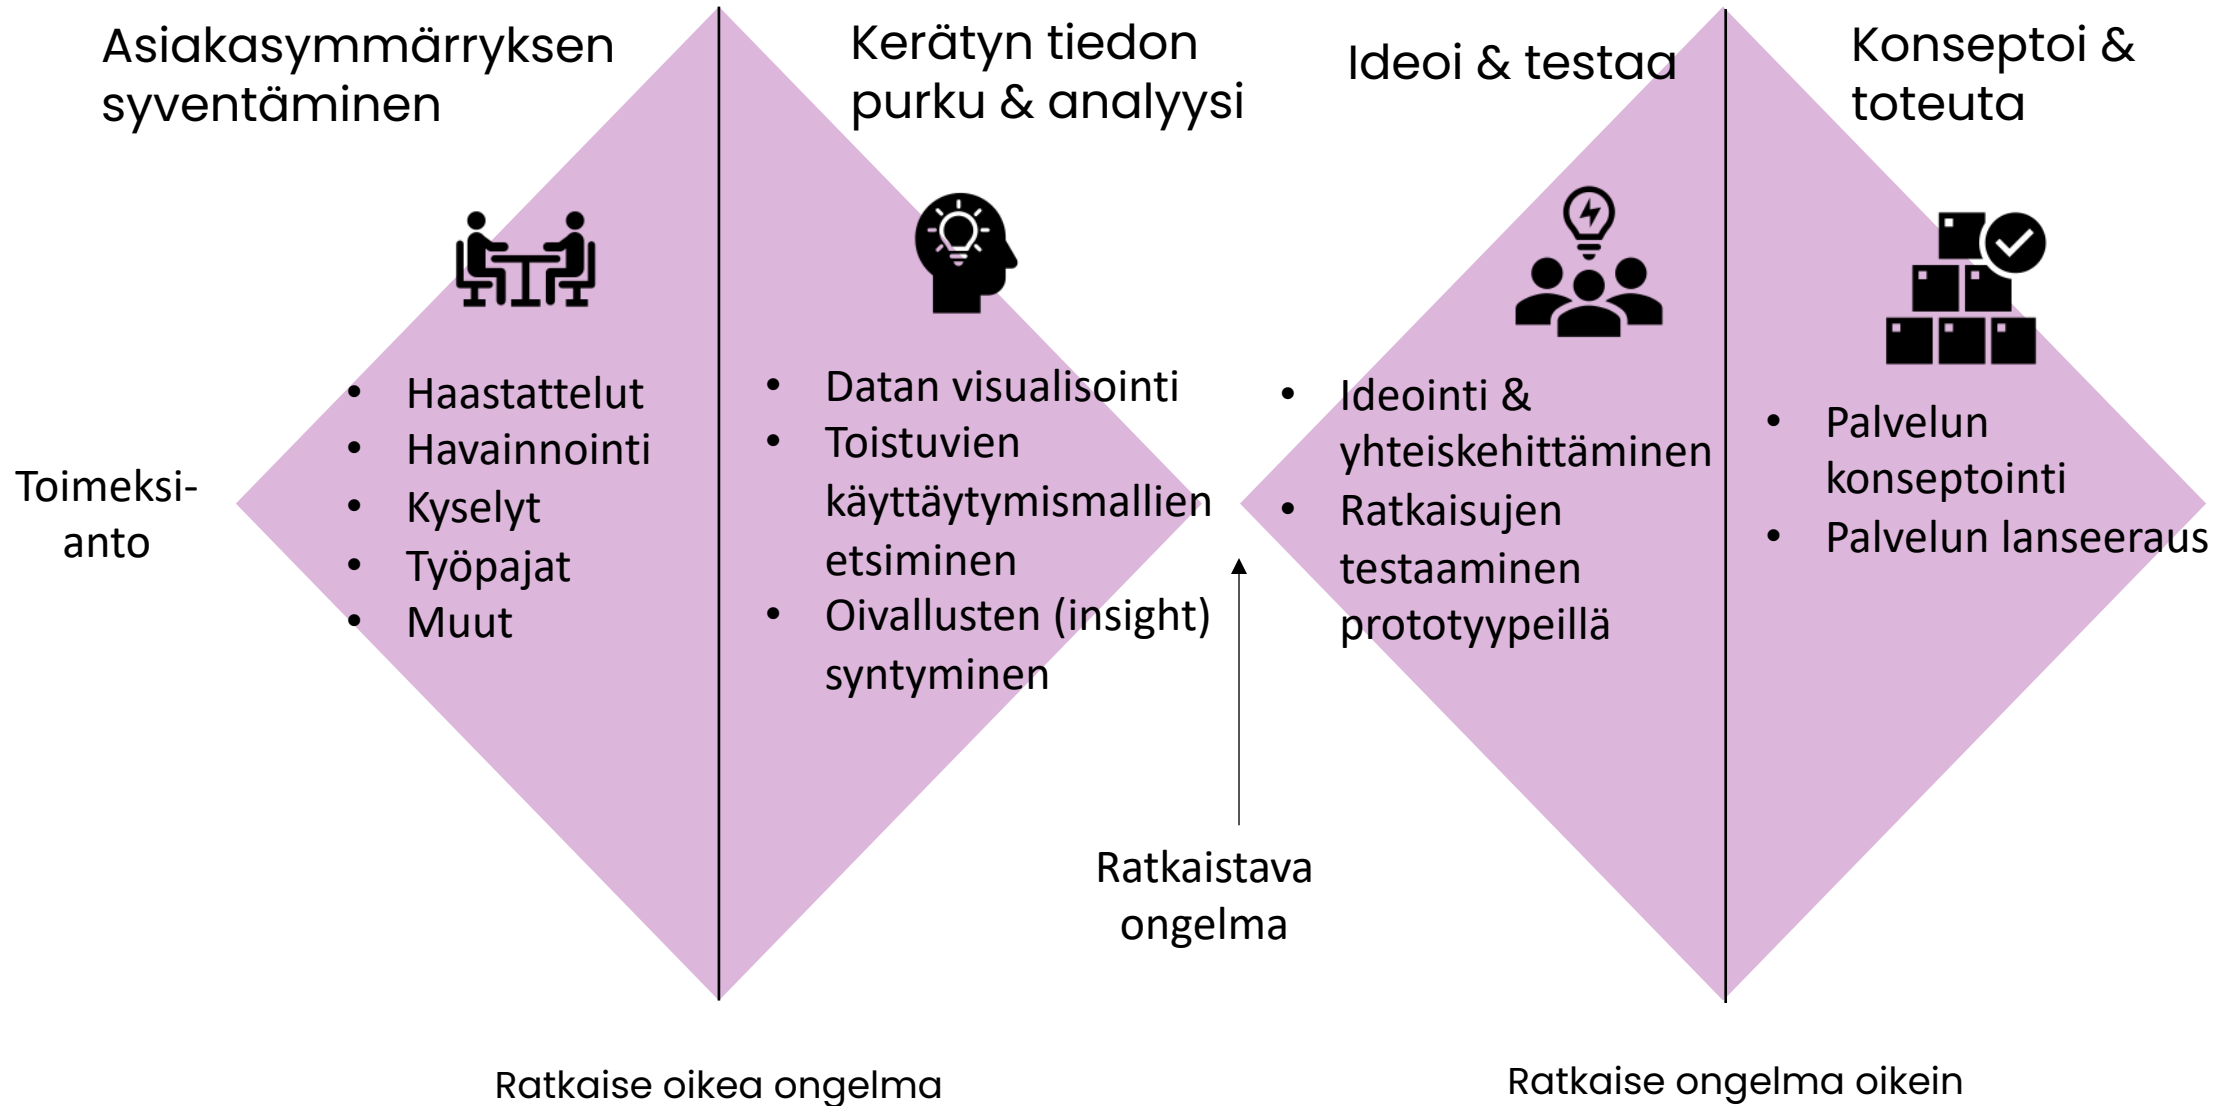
Asiakasymmärryksen syventäminen

Kerätyn tiedon purku & analyysi

Ideoi & testaa

Konseptoi & toteuta

Toimeksi-anto

- Haastattelut
- Havainnointi
- Kyselyt
- Työpajat
- Muut

- Datan visualisointi
- Toistuvien käyttäytymismallien etsiminen
- Oivallusten (insight) syntyminen

- Ideointi & yhteiskehittäminen
- Ratkaisujen testaaminen prototyypeillä

- Palvelun konseptointi
- Palvelun lanseeraus

Ratkaistava ongelma

Ratkaise oikea ongelma

Ratkaise ongelma oikein